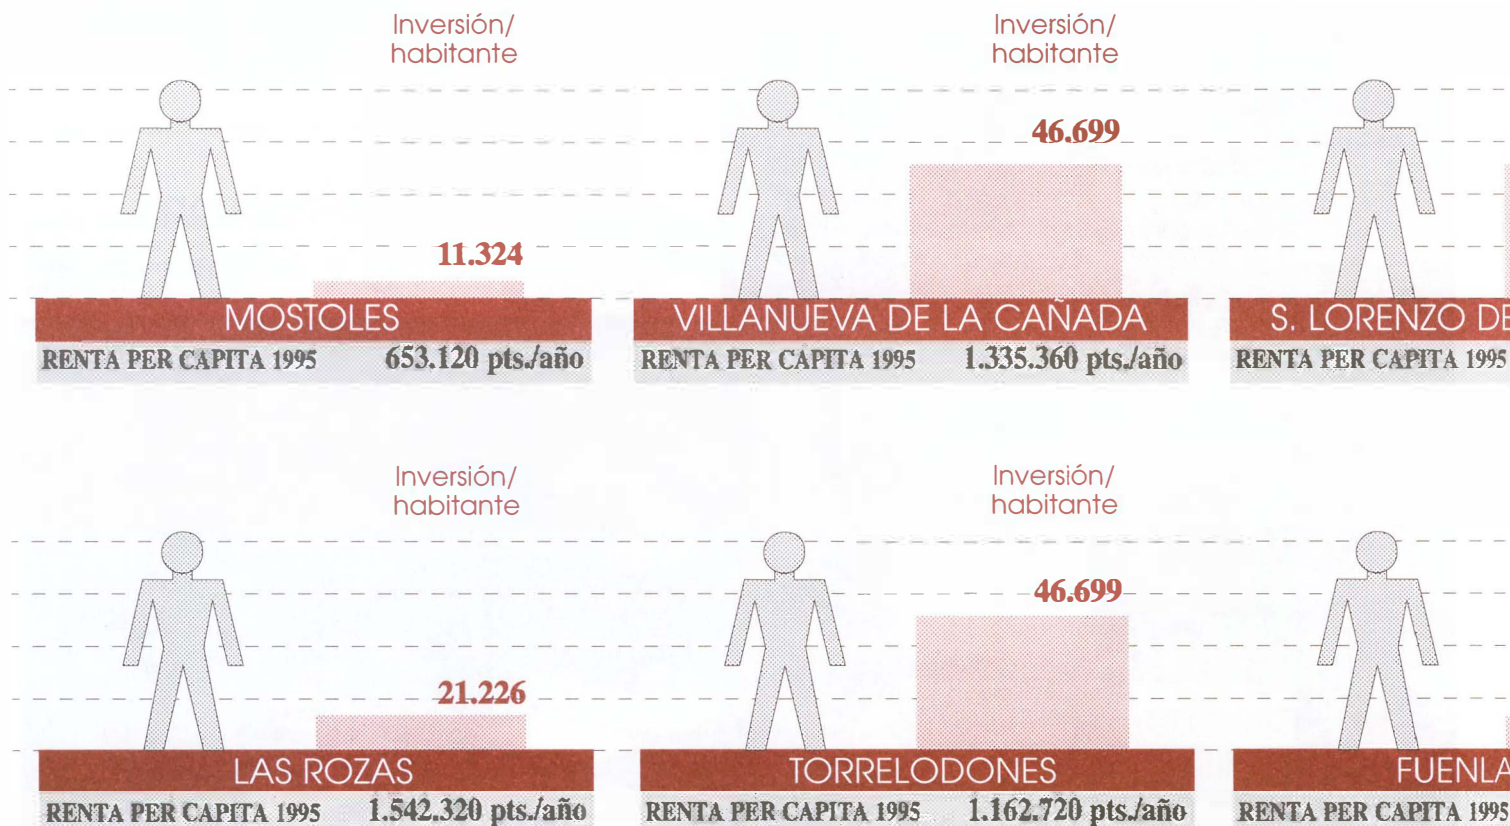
Inversión/ habitante

11.324

MOSTOLES

RENTA PER CAPITA 1995 653.120 pts./año

Inversión/ habitante

46.699

VILLANUEVA DE LA CAÑADA

RENTA PER CAPITA 1995 1.335.360 pts./año

S. LORENZO DE

RENTA PER CAPITA 1995

Inversión/ habitante

21.226

LAS ROZAS

RENTA PER CAPITA 1995 1.542.320 pts./año

Inversión/ habitante

46.699

TORRELODONES

RENTA PER CAPITA 1995 1.162.720 pts./año

FUENLA

RENTA PER CAPITA 1995